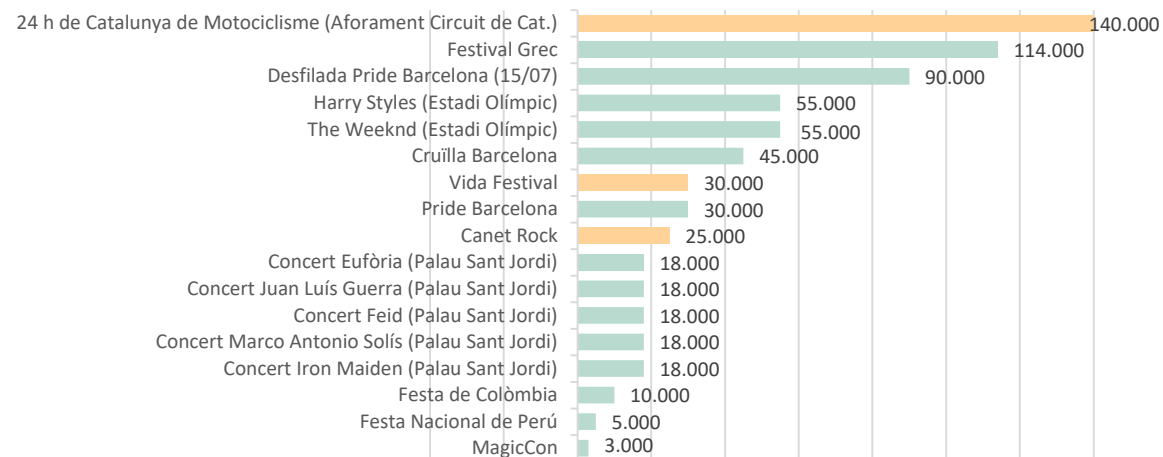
| | |
|---|---|
| 24 h de Catalunya de Motociclisme (Aforament Circuit de Cat.) | 140.000 |
| Festival Grec | 114.000 |
| Desfilada Pride Barcelona (15/07) | 90.000 |
| Harry Styles (Estadi Olímpic) | 55.000 |
| The Weeknd (Estadi Olímpic) | 55.000 |
| Cruïlla Barcelona | 45.000 |
| Vida Festival | 30.000 |
| Pride Barcelona | 30.000 |
| Canet Rock | 25.000 |
| Concert Eufòria (Palau Sant Jordi) | 18.000 |
| Concert Juan Luís Guerra (Palau Sant Jordi) | 18.000 |
| Concert Feid (Palau Sant Jordi) | 18.000 |
| Concert Marco Antonio Solís (Palau Sant Jordi) | 18.000 |
| Concert Iron Maiden (Palau Sant Jordi) | 18.000 |
| Festa de Colòmbia | 10.000 |
| Festa Nacional de Perú | 5.000 |
| MagicCon | 3.000 |